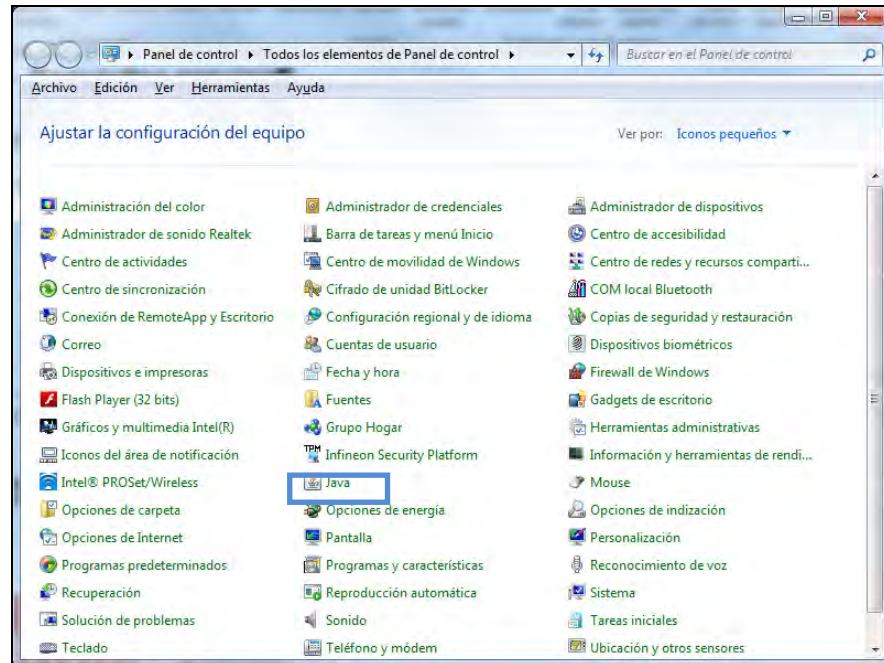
▸ Panel de control ▸ Todos los elementos de Panel de control ▸

Buscar en el Panel de control

Archivo Edición Ver Herramientas Ayuda

Ajustar la configuración del equipo

Ver por: Iconos pequeños ▾

Administración del color
Administrador de sonido Realtek
Centro de actividades
Centro de sincronización
Conexión de RemoteApp y Escritorio
Correo
Dispositivos e impresoras
Flash Player (32 bits)
Gráficos y multimedia Intel(R)
Iconos del área de notificación
Intel® PROSet/Wireless
Opciones de carpeta
Opciones de Internet
Programas predeterminados
Recuperación
Solución de problemas
Teclado

Administrador de credenciales
Barra de tareas y menú Inicio
Centro de movilidad de Windows
Cifrado de unidad BitLocker
Configuración regional y de idioma
Cuentas de usuario
Fecha y hora
Fuentes
Grupo Hogar
Infineon Security Platform
Java
Opciones de energía
Pantalla
Programas y características
Reproducción automática
Sonido
Teléfono y módem

Administrador de dispositivos
Centro de accesibilidad
Centro de redes y recursos comparti...
COM local Bluetooth
Copias de seguridad y restauración
Dispositivos biométricos
Firewall de Windows
Gadgets de escritorio
Herramientas administrativas
Información y herramientas de rendi...
Mouse
Opciones de indización
Personalización
Reconocimiento de voz
Sistema
Tareas iniciales
Ubicación y otros sensores